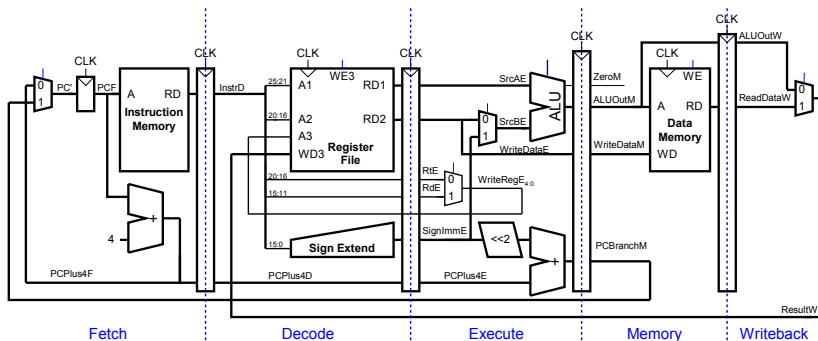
CLK
0
1
PC'
CLK
PCF
A RD
Instruction Memory
CLK
InstrD
CLK
WE3
25:21 A1
RD1
20:16 A2
RD2
A3
WD3
Register File
CLK
SrcAE
0
1
SrcBE
ALU
WriteDataE
CLK
ZeroM
ALUOutM
WriteDataM
CLK
WE
A RD
Data Memory
WD
CLK
ALUOutW
ReadDataW
0
1
20:16
RtE
0
RdE
1
WriteRegE$_{4:0}$
15:11
+
4
15:0
Sign Extend
SignImmE
<<2
+
PCBranchM
PCPlus4F
PCPlus4D
PCPlus4E
ResultW
Fetch
Decode
Execute
Memory
Writeback